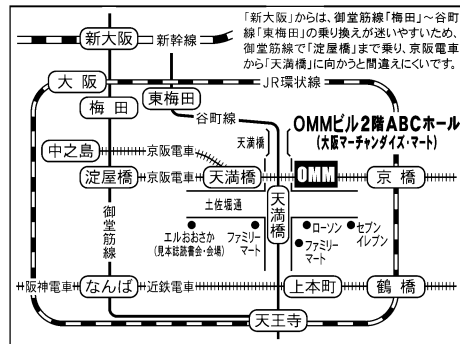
「新大阪」からは、御堂筋線「梅田」〜谷町線「東梅田」の乗り換えが迷いやすいため、御堂筋線で「淀屋橋」まで乗り、京阪電車から「天満橋」に向かうと間違えにくいです。

新大阪
新幹線
大阪
JR環状線
梅田
東梅田
谷町線
OMMビル2階ABCホール
(大阪マーチャンダイズ・マート)
中之島
京阪電車
天満橋
淀屋橋
京阪電車
天満橋
OMM
京橋
土佐堀通
天満橋
エルおおさか
(見本誌展示会・会場)
ファミリーマート
ローソン
セブンイレブン
ファミリーマート
御堂筋線
阪神電車
なんば
近鉄電車
上本町
鶴橋
天王寺